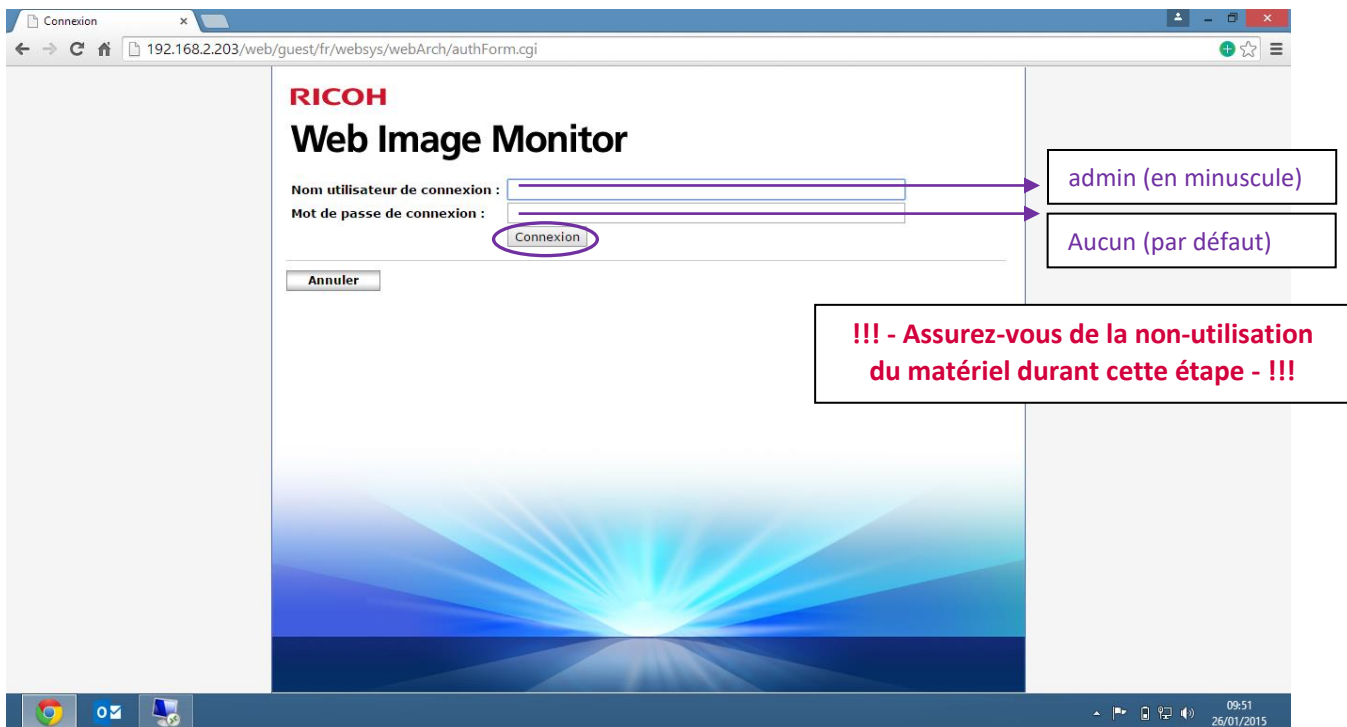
Connexion

192.168.2.203/web/guest/fr/websys/webArch/authForm.cgi

RICOH

Web Image Monitor

Nom utilisateur de connexion :

Mot de passe de connexion :

Connexion

Annuler

admin (en minuscule)

Aucun (par défaut)

!!! - Assurez-vous de la non-utilisation du matériel durant cette étape - !!!

09:51
26/01/2015